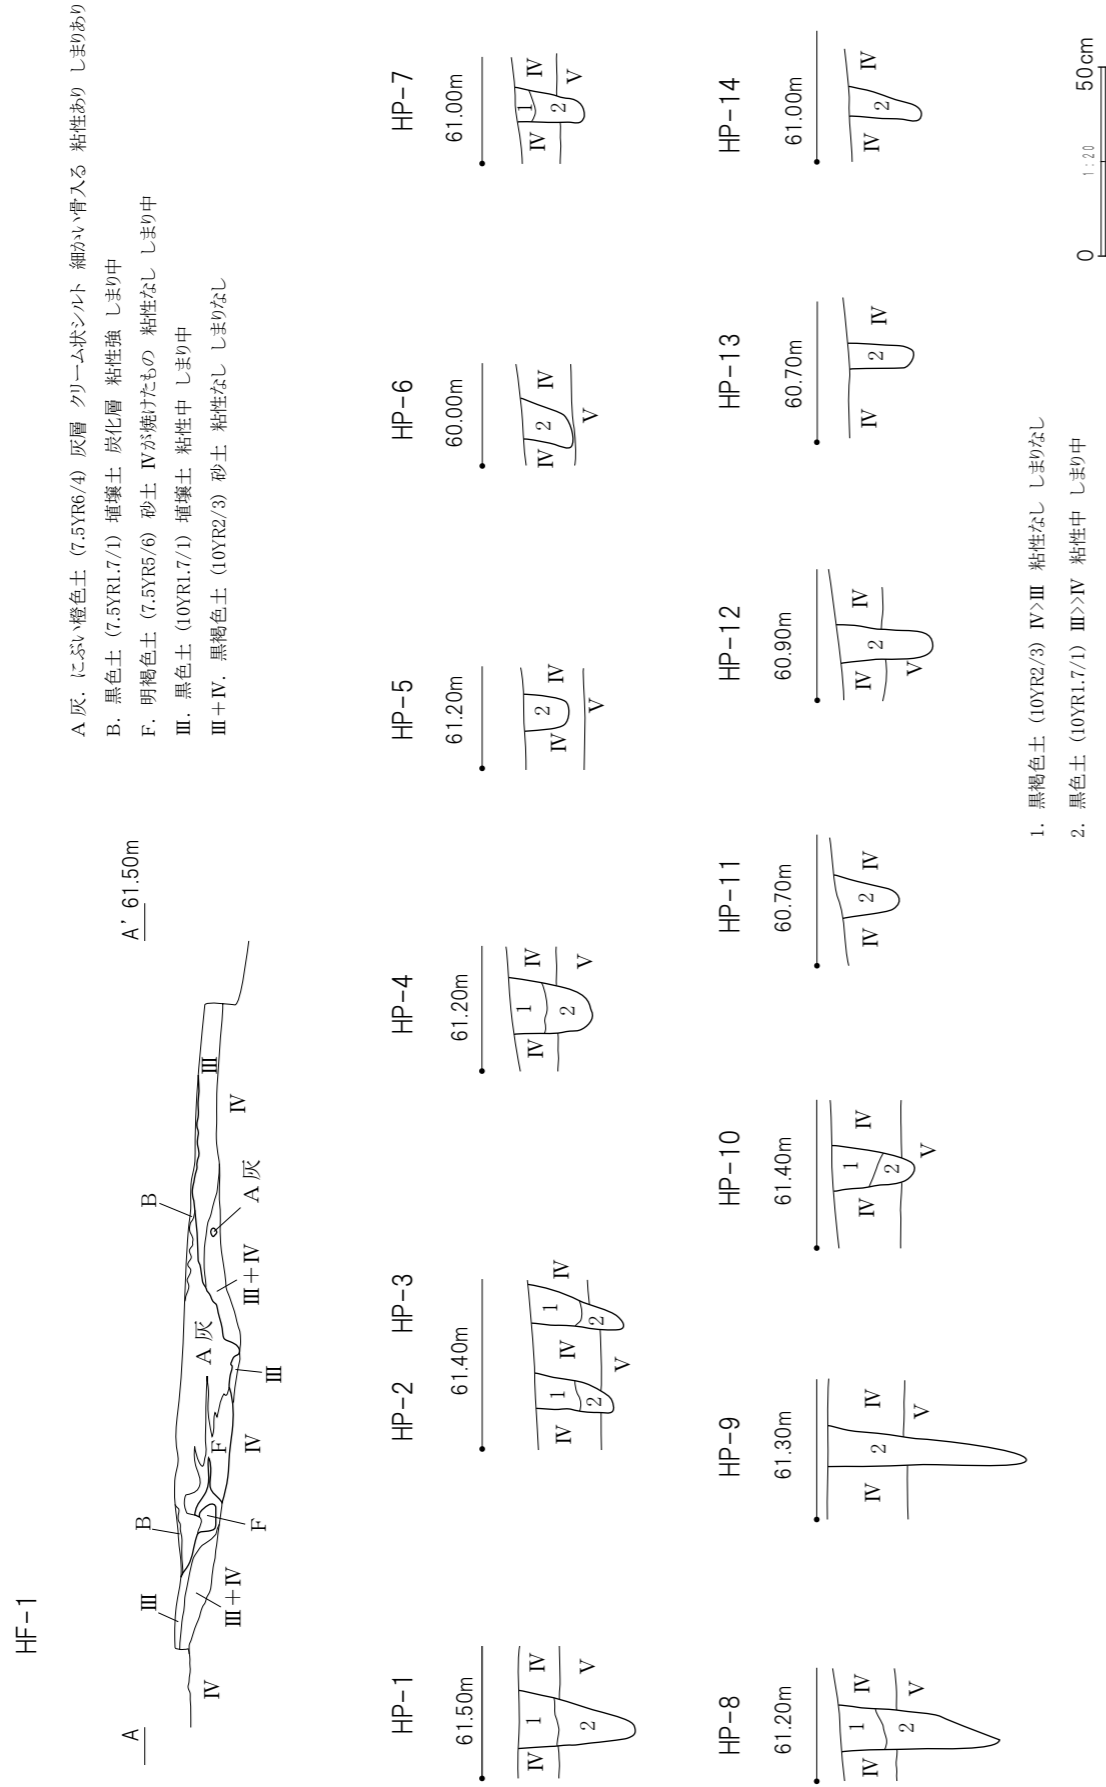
HF-1

A

A' 61.50m

IV

III

III+IV

B

F

IV

F

A灰

III

III+IV

B

A灰

IV

III

A灰. にぶい橙色土（7.5YR6/4）灰層 クリーム状シルト 細かい骨入る 粘性あり しまりあり
B. 黒色土（7.5YR1.7/1）埴壌土 炭化層 粘性強 しまり中
F. 明褐色土（7.5YR5/6）砂土 IVが焼けたもの 粘性なし しまり中
III. 黒色土（10YR1.7/1）埴壌土 粘性中 しまり中
III+IV. 黒褐色土（10YR2/3）砂土 粘性なし しまりなし

HP-1
61.50m
IV 1 2 IV V

HP-2 HP-3
61.40m
IV 1 2 IV 1 2 IV V

HP-4
61.20m
IV 1 2 IV V

HP-5
61.20m
IV 2 IV V

HP-6
60.00m
IV 2 IV V

HP-7
61.00m
IV 1 2 IV V

HP-8
61.20m
IV 1 2 IV V

HP-9
61.30m
IV 2 IV V

HP-10
61.40m
IV 1 2 IV V

HP-11
60.70m
IV 2 IV

HP-12
60.90m
IV 2 IV V

HP-13
60.70m
IV 2 IV

HP-14
61.00m
IV 2 IV

1. 黒褐色土（10YR2/3）IV>III 粘性なし しまりなし
2. 黒色土（10YR1.7/1）III>IV 粘性中 しまり中

0 1:20 50cm